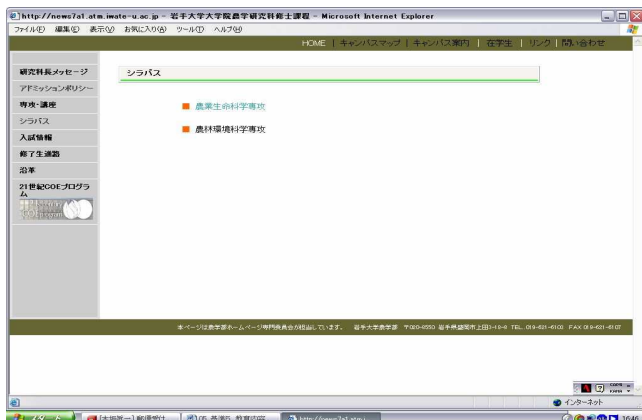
http://news7a1.atm.iwate-u.ac.jp - 岩手大学大学院農学研究科修士課程 - Microsoft Internet Explorer

ファイル(F) 編集(E) 表示(V) お気に入り(A) ツール(T) ヘルプ(H)

HOME | キャンパスマップ | キャンパス案内 | 在学生 | リンク | 問い合わせ

研究科長メッセージ
アドミッションポリシー
専攻・講座
シラバス
入試情報
修了生進路
沿革
21世紀COEプログラム

シラバス

■ 農業生命科学専攻

■ 農林環境科学専攻

本ページは農学部ホームページ専門委員会が担当しています。 岩手大学農学部 〒020-8550 岩手県盛岡市上田3-18-8 TEL. 019-621-6103 FAX 019-621-6107

インターネット

スタート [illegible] http://news7a1.atm... 16:46